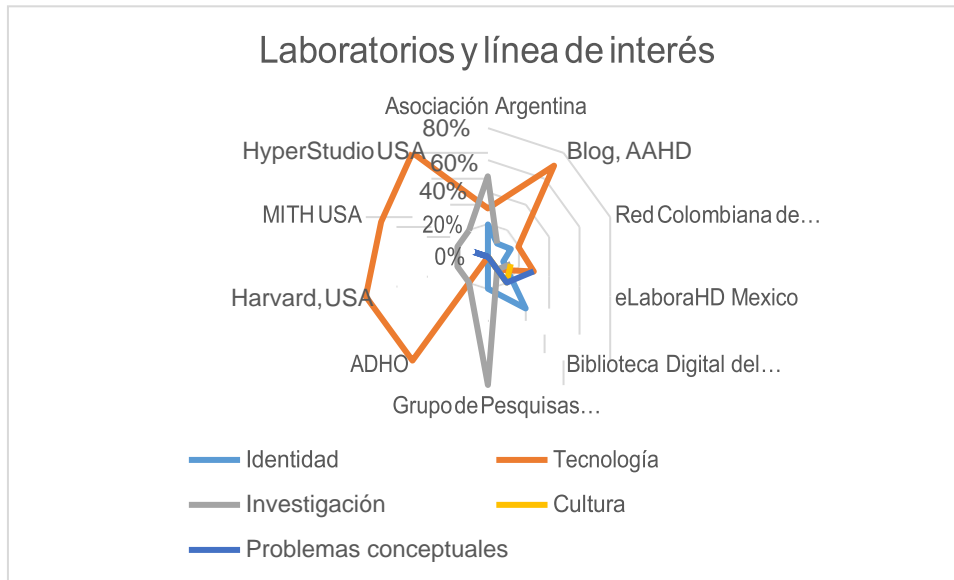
Laboratorios y línea de interés

Asociación Argentina
80%
60%
40%
20%
0%
Blog, AAHD
Red Colombiana de…
eLaboraHD Mexico
Biblioteca Digital del…
Grupo de Pesquisas…
ADHO
Harvard, USA
MITH USA
HyperStudio USA

Identidad
Tecnología
Investigación
Cultura
Problemas conceptuales